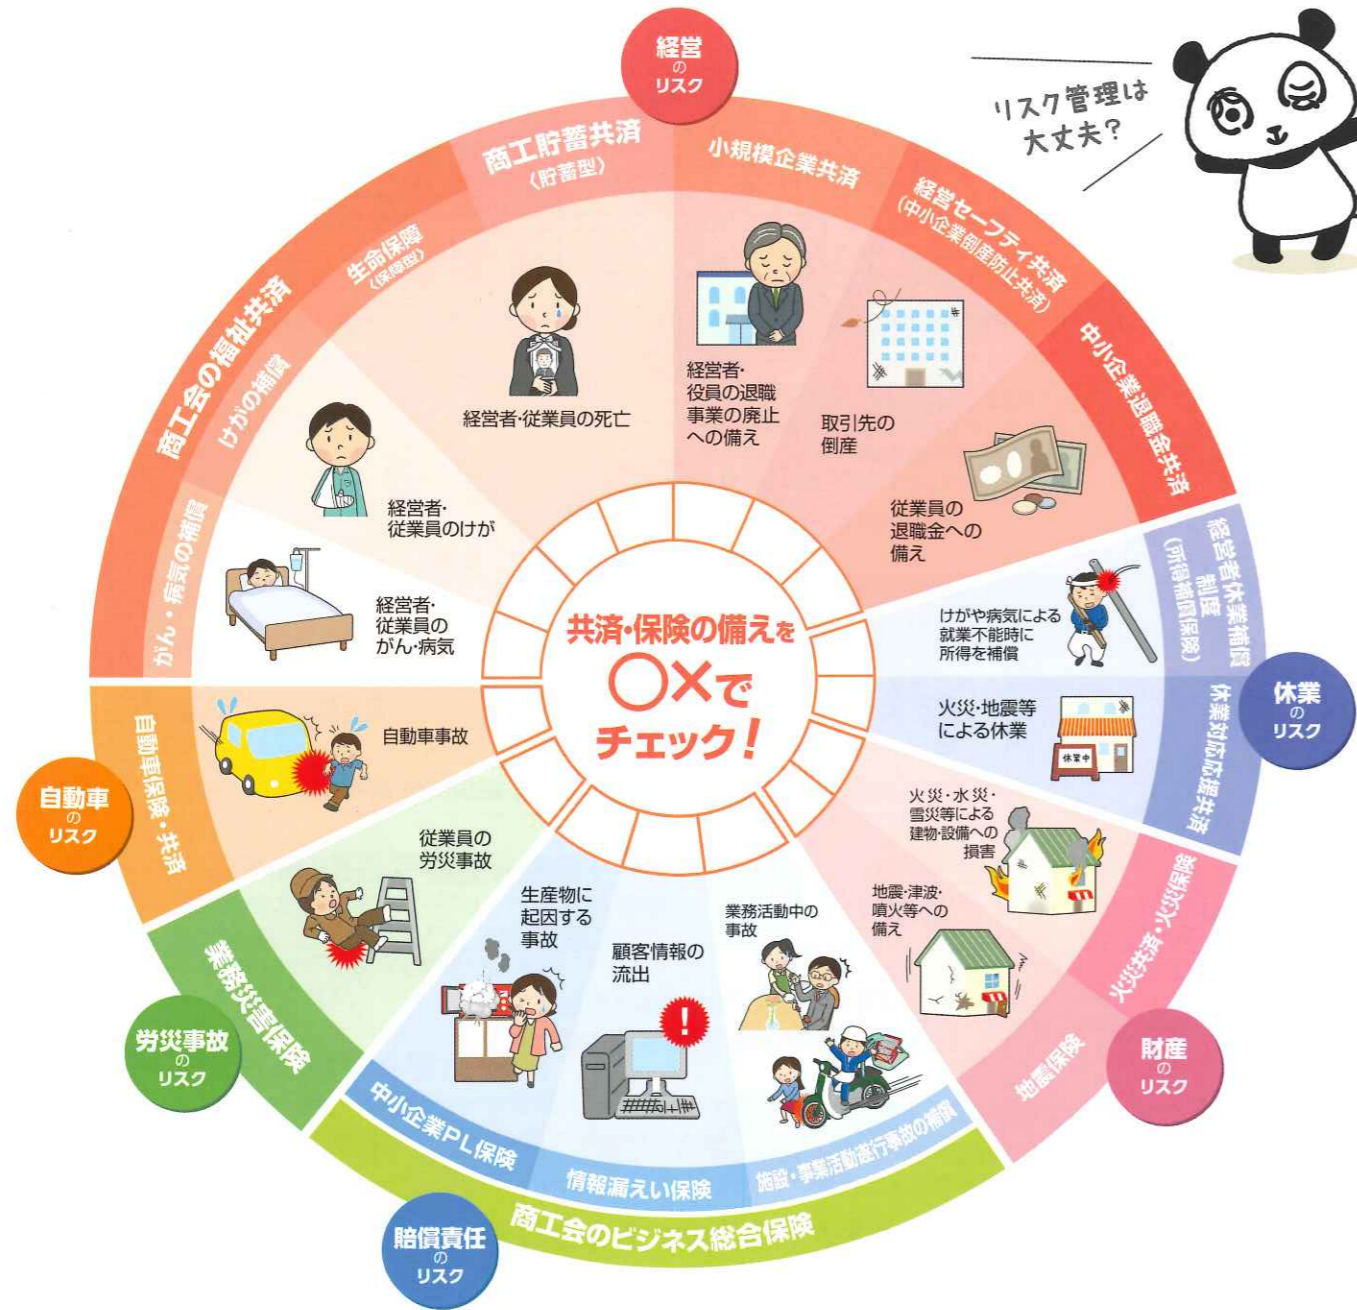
経営のリスク

リスク管理は大丈夫?

商工貯蓄共済〈貯蓄型〉

小規模企業共済

経営セーフティ共済(中小企業倒産防止共済)

中小企業退職金共済

商工会の福祉共済

生命保障〈保障型〉

けがの補償

がん・疾病の補償

経営者・従業員の死亡

経営者・役員の退職事業の廃止への備え

取引先の倒産

従業員の退職金への備え

経営者・従業員のけが

経営者・従業員のがん・病気

共済・保険の備えを○×でチェック!

けがや病気による就業不能時に所得を補償

経営者休業補償制度(所得補償保険)

火災・地震等による休業

休業中

休業対応応援共済

休業のリスク

自動車事故

自動車保険・共済

自動車のリスク

従業員の労災事故

業務災害保険

労災事故のリスク

生産物に起因する事故

顧客情報の流出

業務活動中の事故

火災・水災・雪災等による建物・設備への損害

地震・津波・噴火等への備え

火災共済・火災保険

地震保険

財産のリスク

中小企業PL保険

情報漏えい保険

施設・事業活動遂行事故の補償

商工会のビジネス総合保険

賠償責任のリスク